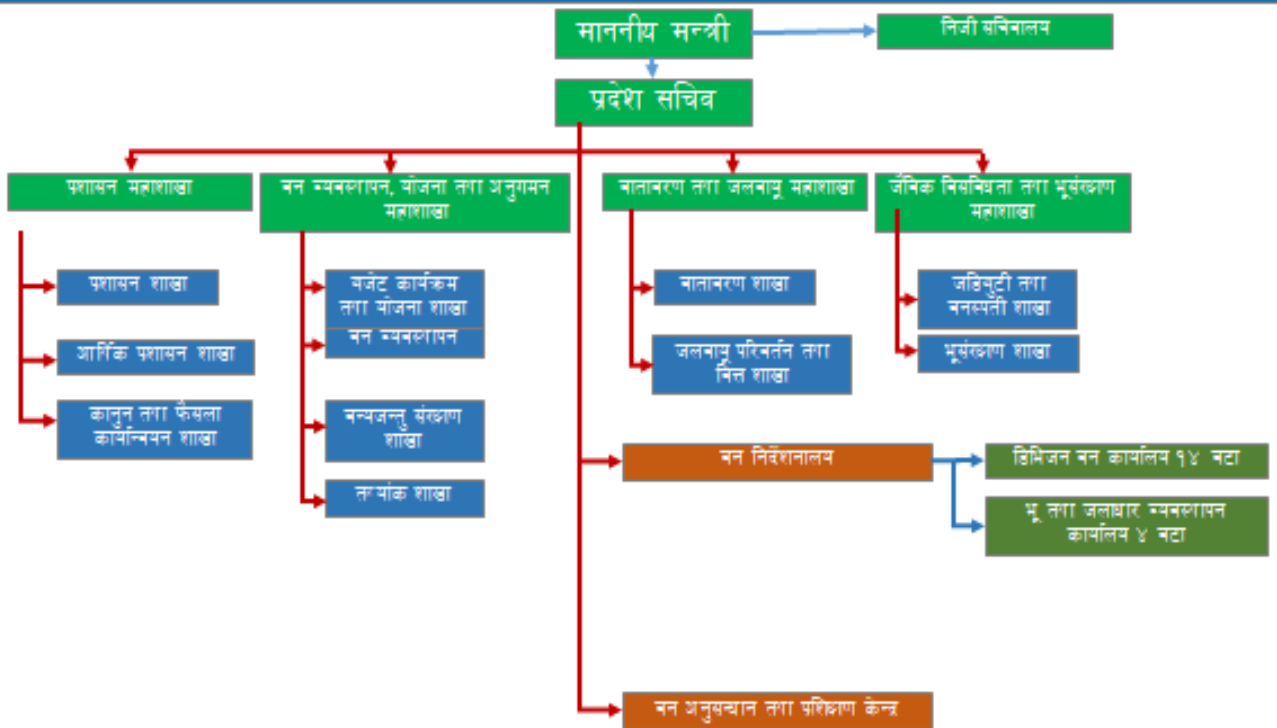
माननीय मन्त्री

निजी सचिवालय

प्रदेश सचिव

प्रशासन महाशाखा

वन व्यवस्थापन, योजना तथा अनुगमन महाशाखा

वातावरण तथा जलवायु महाशाखा

जैविक विविधता तथा भूसंरक्षण महाशाखा

प्रशासन शाखा

आर्थिक प्रशासन शाखा

कानुन तथा फैसला कार्यान्वयन शाखा

बजेट कार्यक्रम तथा योजना शाखा

वन व्यवस्थापन

वन्यजन्तु संरक्षण शाखा

तथ्यांक शाखा

वातावरण शाखा

जलवायु परिवर्तन तथा वित्त शाखा

जडिबुटी तथा वनस्पती शाखा

भूसंरक्षण शाखा

वन निर्देशनालय

डिभिजन वन कार्यालय १४ वटा

भू तथा जलाधार व्यवस्थापन कार्यालय ४ वटा

वन अनुसन्धान तथा प्रशिक्षण केन्द्र